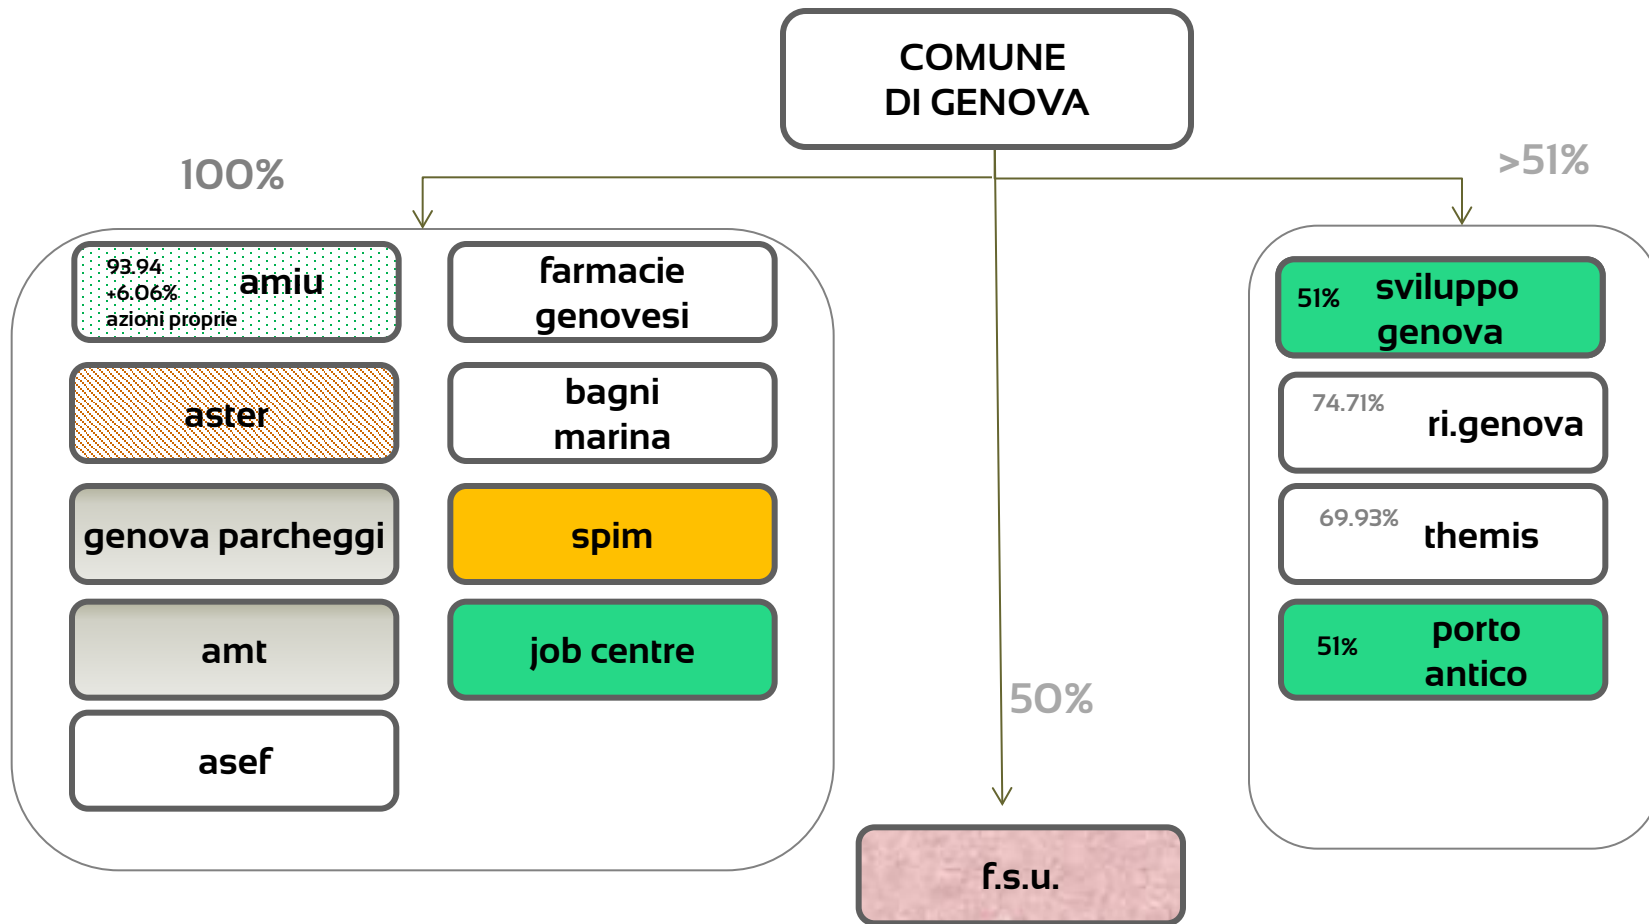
COMUNE
DI GENOVA

100%

93.94
+6.06%
azioni proprie
amiu

farmacie genovesi

aster

bagni marina

genova parcheggi

spim

amt

job centre

asef

>51%

51% sviluppo genova

74.71% ri.genova

69.93% themis

51% porto antico

50%

f.s.u.